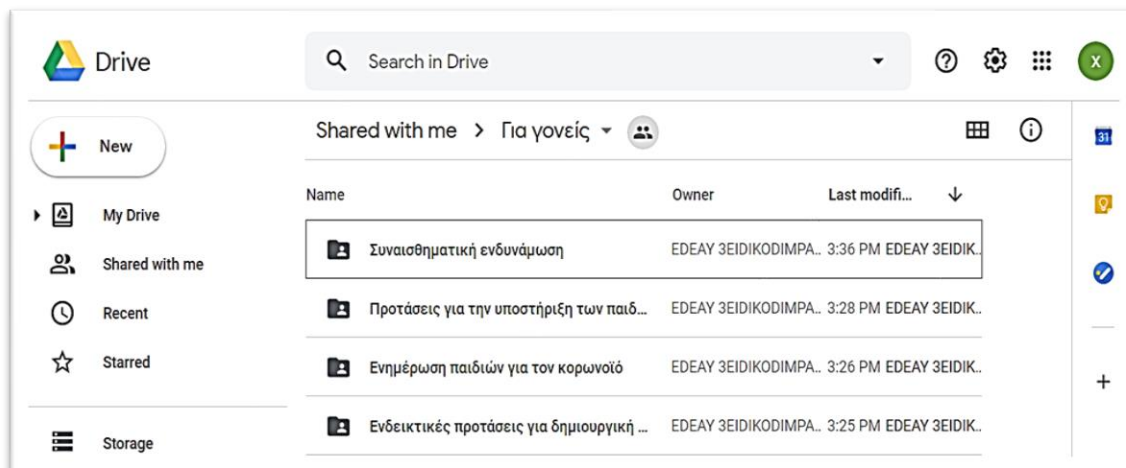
Drive

Search in Drive

X

New

My Drive

Shared with me

Recent

Starred

Storage

Shared with me > Για γονείς

31

Name | Owner | Last modifi...

| Name | Owner | Last modifi... |
|---|---|---|
| Συναισθηματική ενδυνάμωση | EDEAY 3EIDIKODIMPA... | 3:36 PM EDEAY 3EIDIK... |
| Προτάσεις για την υποστήριξη των παιδ... | EDEAY 3EIDIKODIMPA... | 3:28 PM EDEAY 3EIDIK... |
| Ενημέρωση παιδιών για τον κορωνοϊό | EDEAY 3EIDIKODIMPA... | 3:26 PM EDEAY 3EIDIK... |
| Ενδεικτικές προτάσεις για δημιουργική ... | EDEAY 3EIDIKODIMPA... | 3:25 PM EDEAY 3EIDIK... |

+